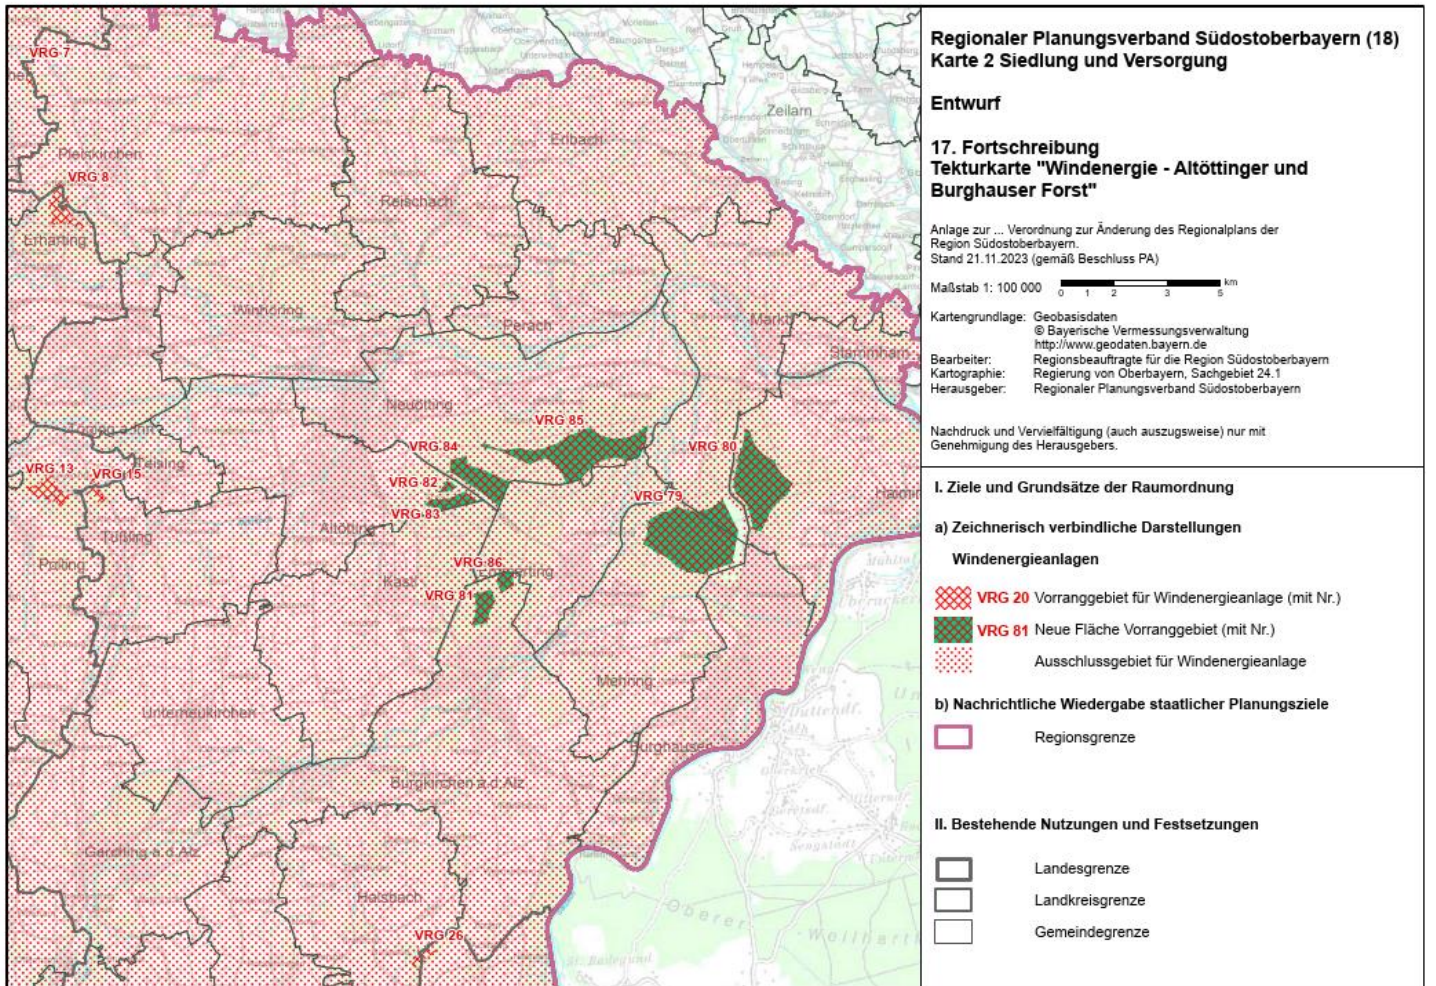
VRG 7
Pleiskirchen
VRG 8
Erlbach
Reischach
Winhöring
Perach
Marktl
Stammham
Neuötting
VRG 85
VRG 84
VRG 80
VRG 13
VRG 15
Teising
VRG 82
VRG 79
VRG 83
Altötting
Tüßling
Polling
Kastl
VRG 86
VRG 81
Mehring
Unterneukirchen
Burghausen
Burgkirchen a.d.Alz
Zeilarn
Garching a.d.Alz
Haiming
Halsbach
VRG 26
Oberer Weilhart

Regionaler Planungsverband Südostoberbayern (18)
Karte 2 Siedlung und Versorgung

Entwurf

17. Fortschreibung
Tekturkarte "Windenergie - Altöttinger und Burghauser Forst"

Anlage zur ... Verordnung zur Änderung des Regionalplans der Region Südostoberbayern.
Stand 21.11.2023 (gemäß Beschluss PA)

Maßstab 1: 100 000 0 1 2 3 5 km

Kartengrundlage: Geobasisdaten © Bayerische Vermessungsverwaltung http://www.geodaten.bayern.de
Bearbeiter: Regionsbeauftragte für die Region Südostoberbayern
Kartographie: Regierung von Oberbayern, Sachgebiet 24.1
Herausgeber: Regionaler Planungsverband Südostoberbayern

Nachdruck und Vervielfältigung (auch auszugsweise) nur mit Genehmigung des Herausgebers.

I. Ziele und Grundsätze der Raumordnung

a) Zeichnerisch verbindliche Darstellungen

Windenergieanlagen

VRG 20 Vorranggebiet für Windenergieanlage (mit Nr.)
VRG 81 Neue Fläche Vorranggebiet (mit Nr.)
Ausschlussgebiet für Windenergieanlage

b) Nachrichtliche Wiedergabe staatlicher Planungsziele

Regionsgrenze

II. Bestehende Nutzungen und Festsetzungen

Landesgrenze
Landkreisgrenze
Gemeindegrenze